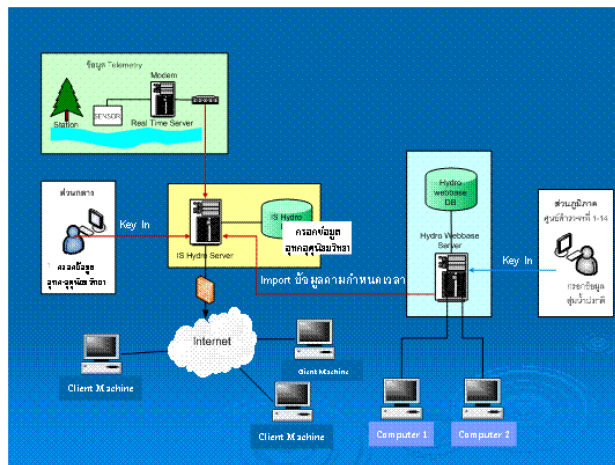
ข้อมูล Telemetry
Modem
SENSOR
Station
Real Time Server

ส่วนกลาง
Key In
ลงข้อมูล อุทกอุตุนิยมวิทยา

IS Hydro
IS Hydro Server
กรอกข้อมูล อุทกอุตุนิยมวิทยา

Hydro webbase DB
Hydro Webbase Server

ส่วนภูมิภาค ศูนย์สำรวจฯที่ 1-14
Key In
กรอกข้อมูล ศูนย์น้ำบาดาล

Import ข้อมูลตามกำหนดเวลา

Internet
Client Machine
Client Machine
Client Machine
Computer 1
Computer 2